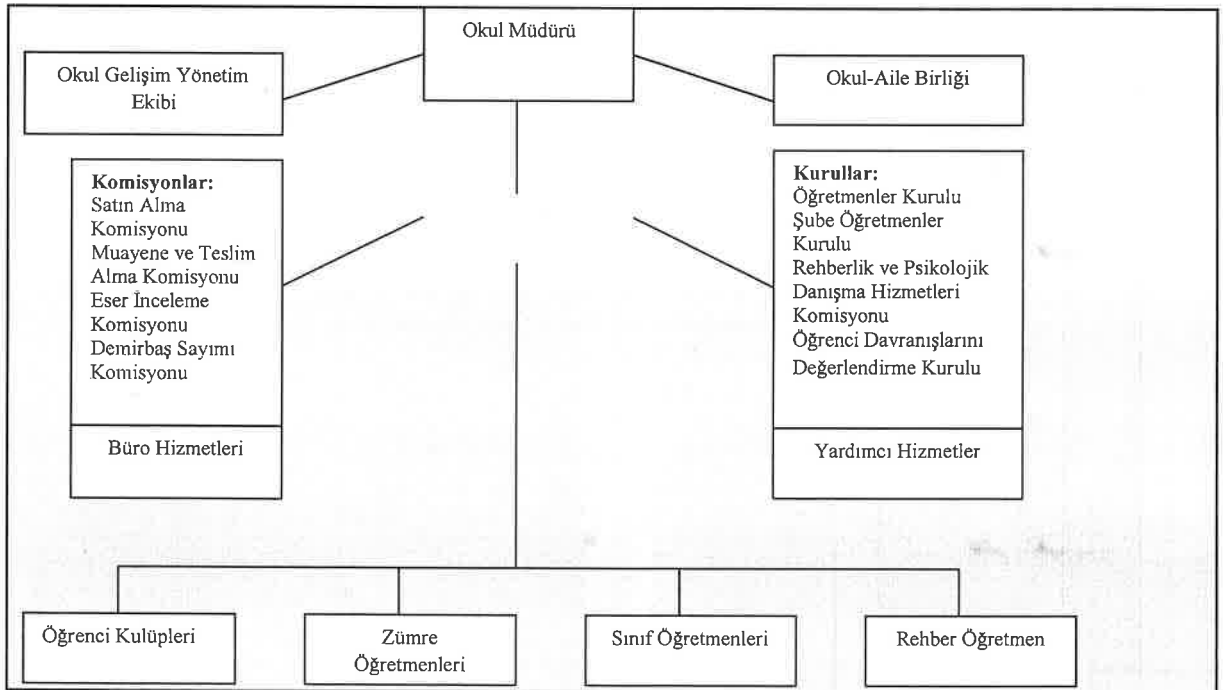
Okul Müdürü

Okul Gelişim Yönetim Ekibi

Okul-Aile Birliği

**Komisyonlar:**
Satın Alma Komisyonu
Muayene ve Teslim Alma Komisyonu
Eser İnceleme Komisyonu
Demirbaş Sayımı Komisyonu

Büro Hizmetleri

**Kurullar:**
Öğretmenler Kurulu
Şube Öğretmenler Kurulu
Rehberlik ve Psikolojik Danışma Hizmetleri Komisyonu
Öğrenci Davranışlarını Değerlendirme Kurulu

Yardımcı Hizmetler

Öğrenci Kulüpleri

Zümre Öğretmenleri

Sınıf Öğretmenleri

Rehber Öğretmen